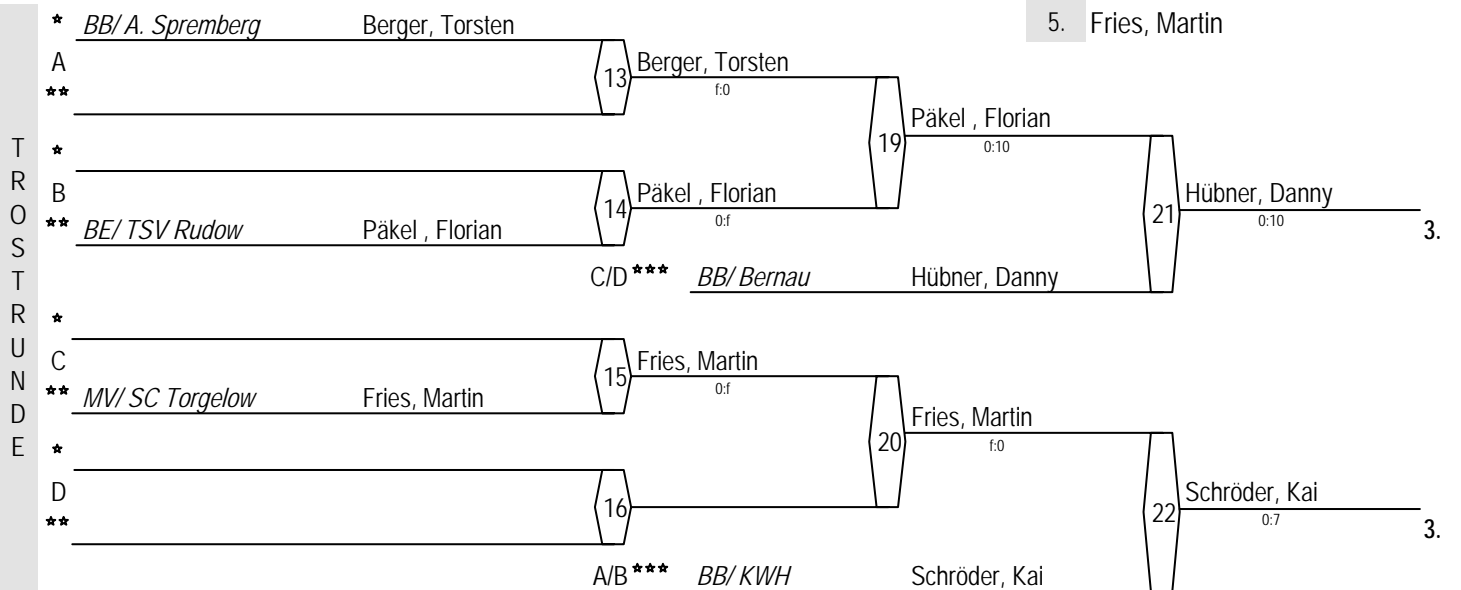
TROSTRUNDE

\* BB/ A. Spremberg Berger, Torsten
A
\*\*

\*
B
\*\* BE/ TSV Rudow Päkel , Florian

13 Berger, Torsten
f:0

14 Päkel , Florian
0:f

19 Päkel , Florian
0:10

C/D \*\*\* BB/ Bernau Hübner, Danny

21 Hübner, Danny
0:10
3.

5. Fries, Martin

\*
C
\*\* MV/ SC Torgelow Fries, Martin

\*
D
\*\*

15 Fries, Martin
0:f

16

20 Fries, Martin
f:0

A/B \*\*\* BB/ KWH Schröder, Kai

22 Schröder, Kai
0:7
3.